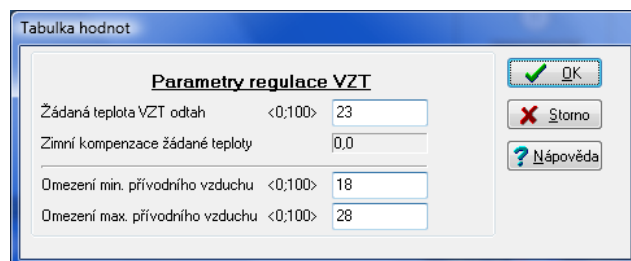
Tabulka hodnot

Parametry regulace VZT

Žádaná teplota VZT odtah <0;100> 23

Zimní kompenzace žádané teploty 0,0

Omezení min. přívodního vzduchu <0;100> 18

Omezení max. přívodního vzduchu <0;100> 28

OK

Storno

Nápověda